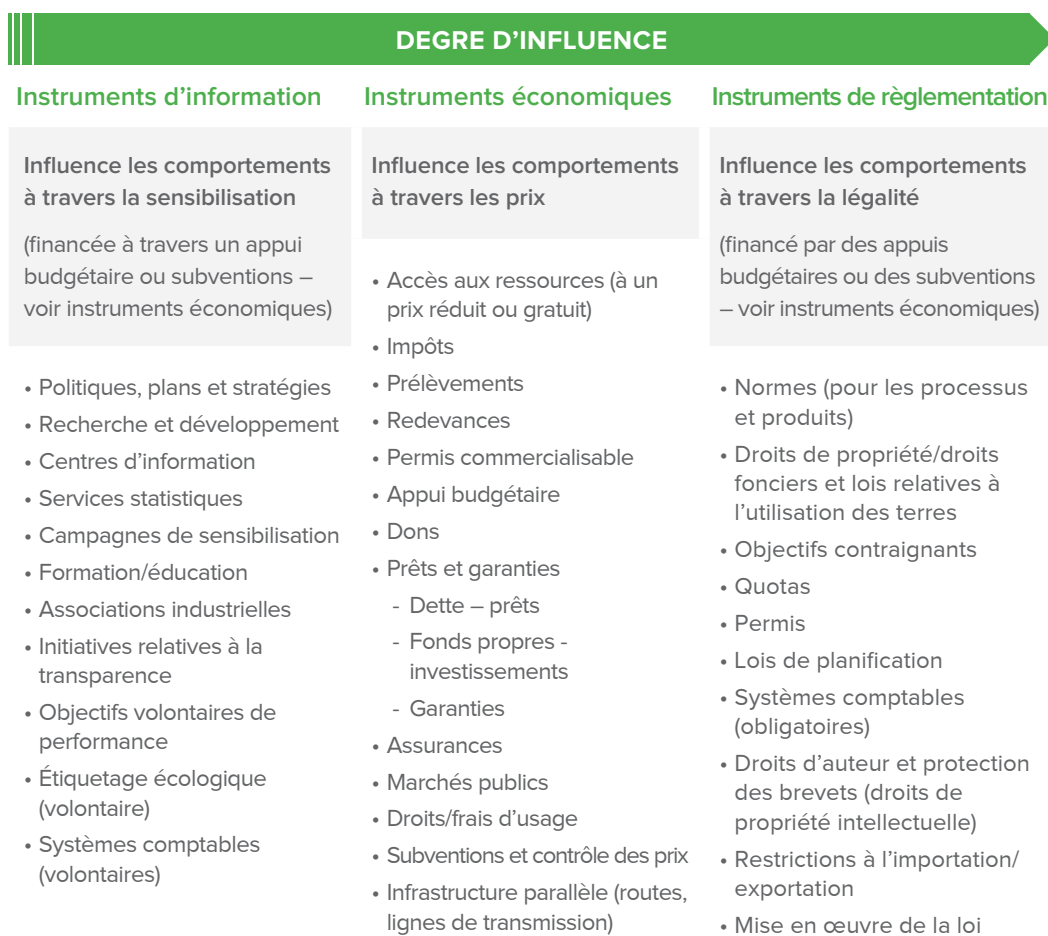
DEGRE D’INFLUENCE

Instruments d’information

Influence les comportements à travers la sensibilisation

(financée à travers un appui budgétaire ou subventions – voir instruments économiques)

• Politiques, plans et stratégies
• Recherche et développement
• Centres d’information
• Services statistiques
• Campagnes de sensibilisation
• Formation/éducation
• Associations industrielles
• Initiatives relatives à la transparence
• Objectifs volontaires de performance
• Étiquetage écologique (volontaire)
• Systèmes comptables (volontaires)

Instruments économiques

Influence les comportements à travers les prix

• Accès aux ressources (à un prix réduit ou gratuit)
• Impôts
• Prélèvements
• Redevances
• Permis commercialisable
• Appui budgétaire
• Dons
• Prêts et garanties
- Dette – prêts
- Fonds propres - investissements
- Garanties
• Assurances
• Marchés publics
• Droits/frais d’usage
• Subventions et contrôle des prix
• Infrastructure parallèle (routes, lignes de transmission)

Instruments de règlementation

Influence les comportements à travers la légalité

(financé par des appuis budgétaires ou des subventions – voir instruments économiques)

• Normes (pour les processus et produits)
• Droits de propriété/droits fonciers et lois relatives à l’utilisation des terres
• Objectifs contraignants
• Quotas
• Permis
• Lois de planification
• Systèmes comptables (obligatoires)
• Droits d’auteur et protection des brevets (droits de propriété intellectuelle)
• Restrictions à l’importation/ exportation
• Mise en œuvre de la loi